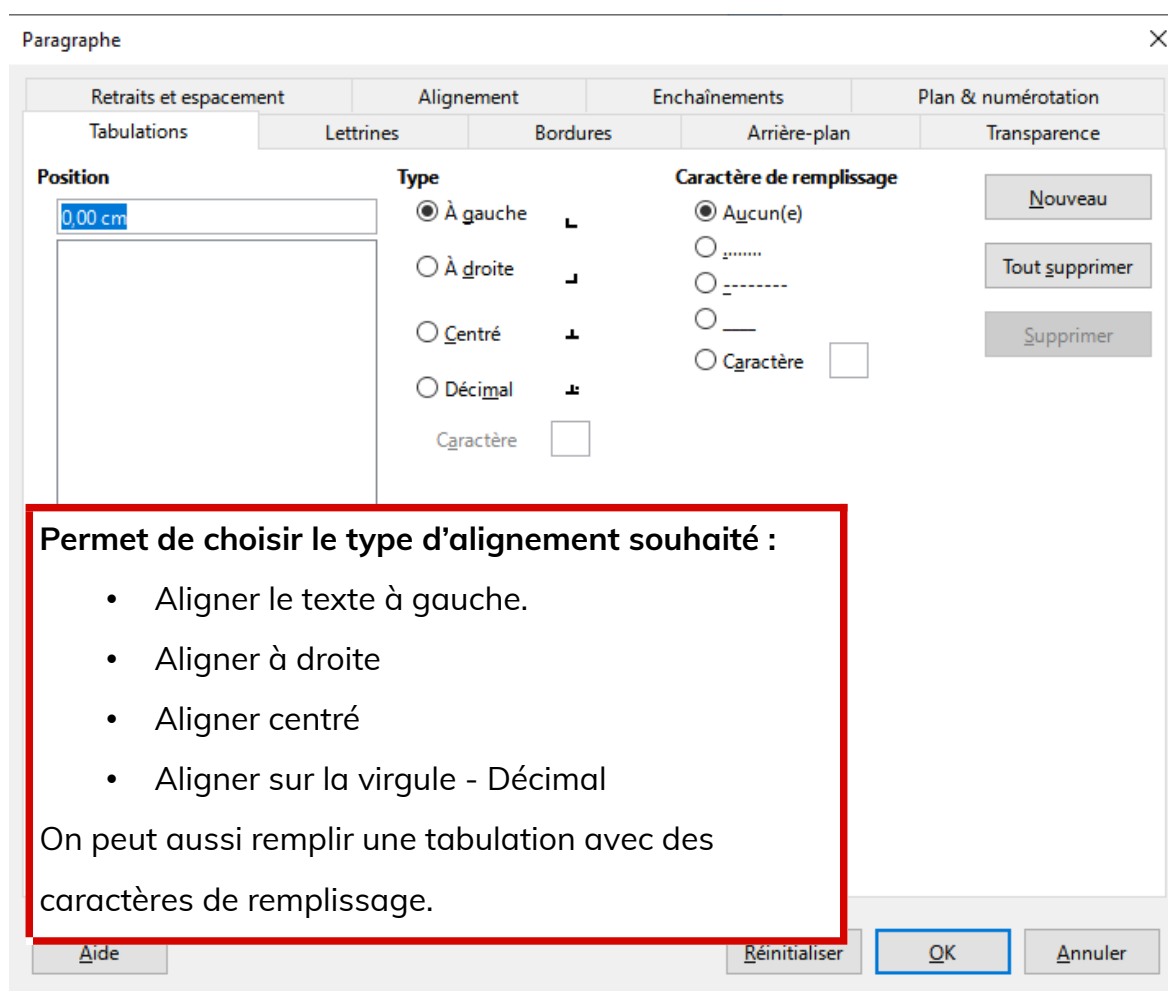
Paragraphe

Retraits et espacement | Alignement | Enchaînements | Plan & numérotation
Tabulations | Lettrines | Bordures | Arrière-plan | Transparence

Position
0,00 cm

Type
À gauche
À droite
Centré
Décimal
Caractère

Caractère de remplissage
Aucun(e)
.......
--------
___
Caractère

Nouveau
Tout supprimer
Supprimer

Permet de choisir le type d'alignement souhaité :

• Aligner le texte à gauche.
• Aligner à droite
• Aligner centré
• Aligner sur la virgule - Décimal

On peut aussi remplir une tabulation avec des caractères de remplissage.

Aide
Réinitialiser
OK
Annuler